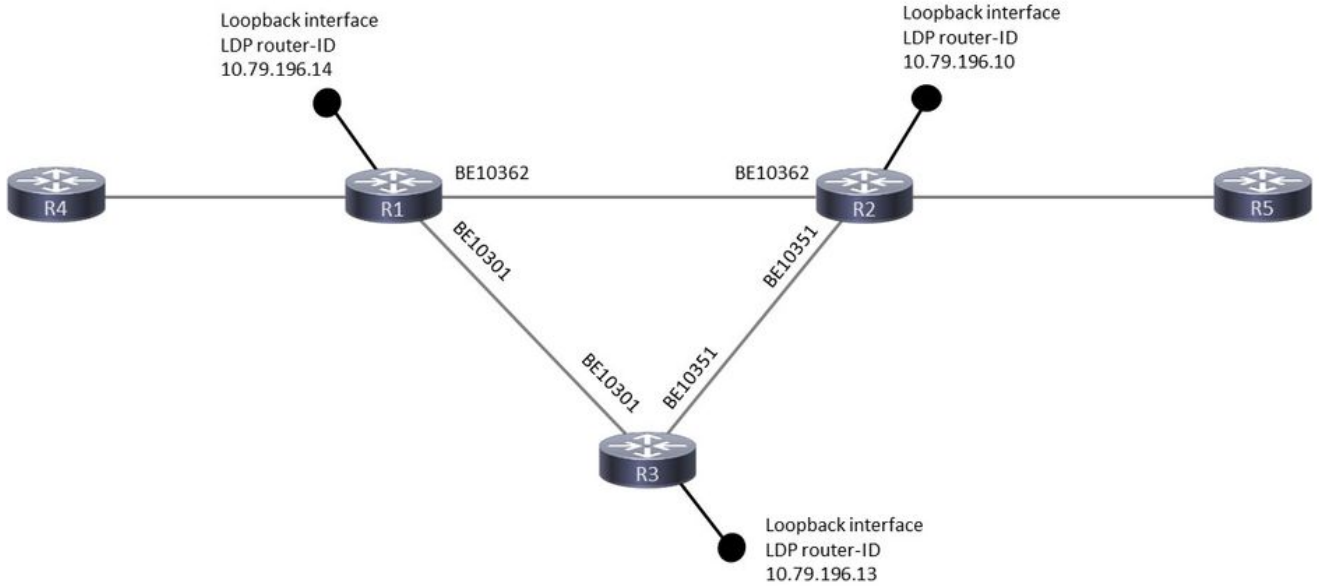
Loopback interface
LDP router-ID
10.79.196.14

Loopback interface
LDP router-ID
10.79.196.10

R4

R1

BE10362

BE10362

R2

R5

BE10301

BE10351

BE10301

BE10351

R3

Loopback interface
LDP router-ID
10.79.196.13